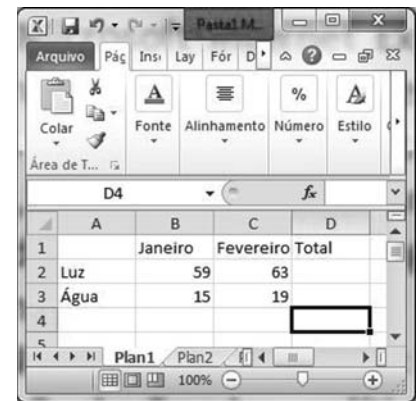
Pasta1 M...

Arquivo Pág Ins Lay Fór D

Colar Fonte Alinhamento Número Estilo

Área de T...

D4 $f_x$

| | A | B | C | D |
|---|---|---|---|---|
| 1 | | Janeiro | Fevereiro | Total |
| 2 | Luz | 59 | 63 | |
| 3 | Água | 15 | 19 | |
| 4 | | | | |
| 5 | | | | |

Plan1 Plan2

100%